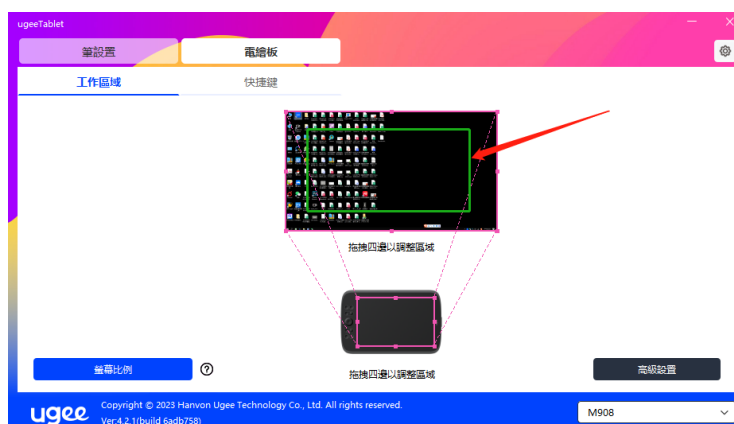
ugeeTablet

筆設置
電繪板

工作區域
快捷鍵

拖拽四邊以調整區域

拖拽四邊以調整區域

螢幕比例

?

高級設置

ugee
Copyright © 2023 Hanvon Ugee Technology Co., Ltd. All rights reserved.
Ver:4.2.1(build 6adb758)

M908